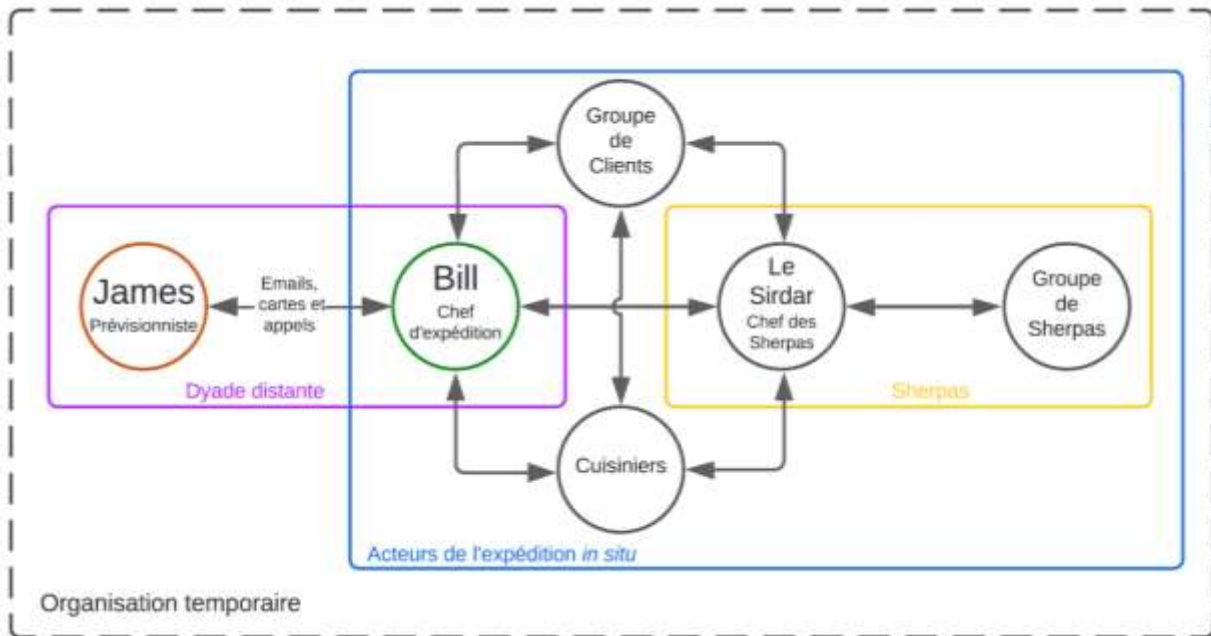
Groupe de Clients

James
Prévisionniste

Emails, cartes et appels

Bill
Chef d'expédition

Le Sirdar
Chef des Sherpas

Groupe de Sherpas

Dyade distante

Sherpas

Cuisiniers

Acteurs de l'expédition *in situ*

Organisation temporaire